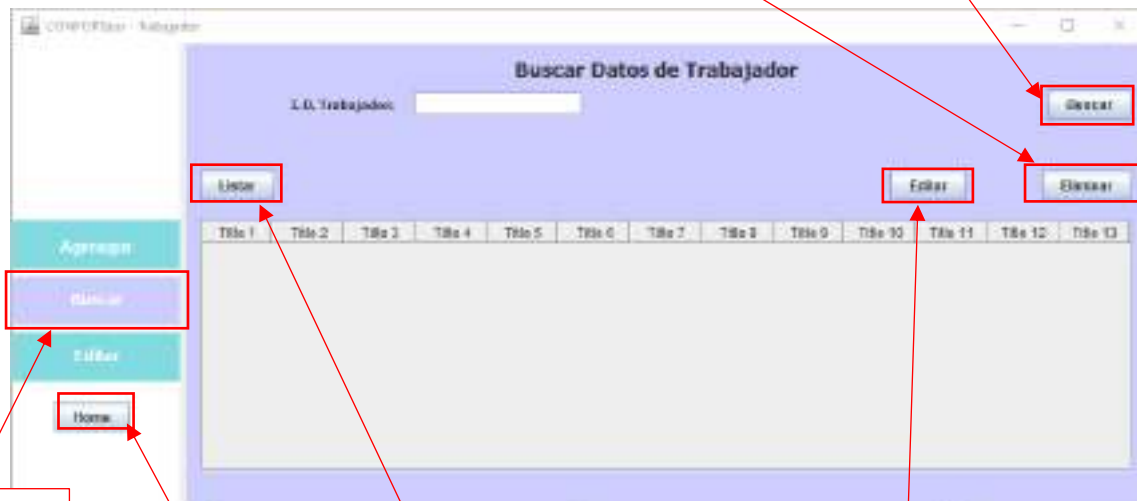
CONFORTisur - Trabajador

Buscar Datos de Trabajador

I.D. Trabajador:

Buscar

Listar

Editar

Eliminar

| Title 1 | Title 2 | Title 3 | Title 4 | Title 5 | Title 6 | Title 7 | Title 8 | Title 9 | Title 10 | Title 11 | Title 12 | Title 13 |
|---|---|---|---|---|---|---|---|---|---|---|---|---|

Agregar

Buscar

Editar

Home